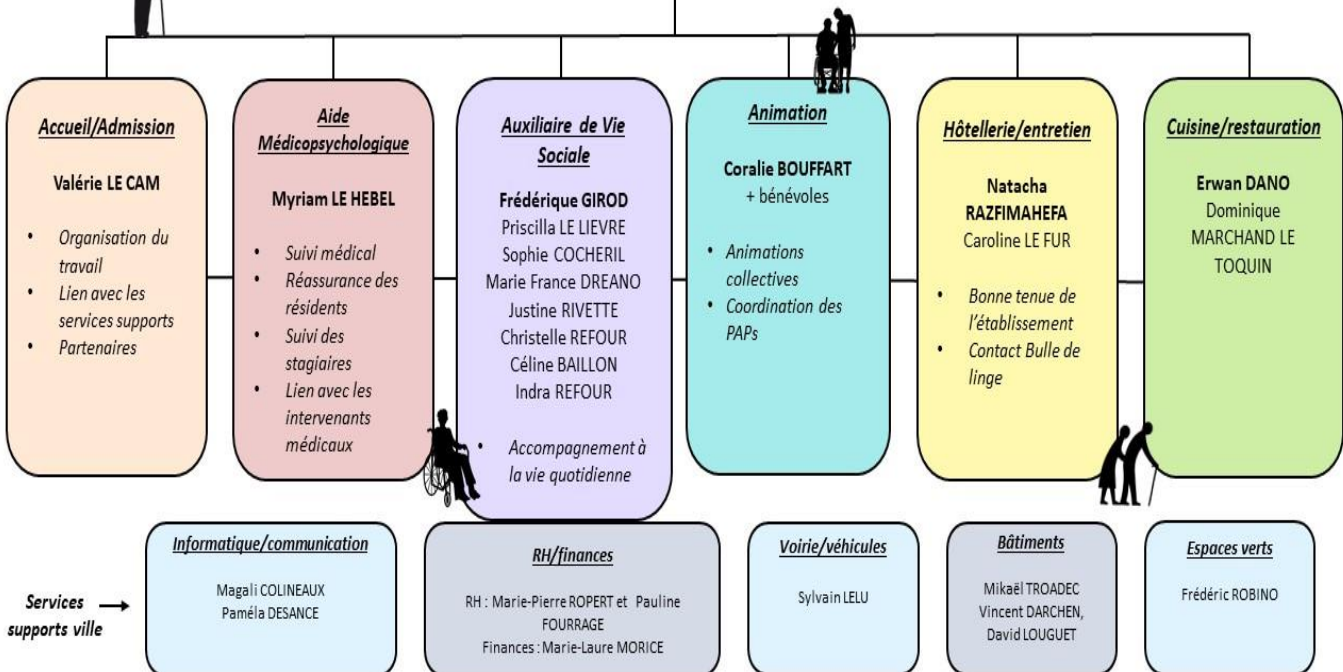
Accueil/Admission

Valérie LE CAM

- Organisation du travail
- Lien avec les services supports
- Partenaires

Aide Médicopsychologique

Myriam LE HEBEL

- Suivi médical
- Réassurance des résidents
- Suivi des stagiaires
- Lien avec les intervenants médicaux

Auxiliaire de Vie Sociale

Frédérique GIROD
Priscilla LE LIEVRE
Sophie COCHERIL
Marie France DREANO
Justine RIVETTE
Christelle REFOUR
Céline BAILLON
Indra REFOUR

- Accompagnement à la vie quotidienne

Animation

Coralie BOUFFART
+ bénévoles

- Animations collectives
- Coordination des PAPs

Hôtellerie/entretien

Natacha RAZFIMAHEFA
Caroline LE FUR

- Bonne tenue de l'établissement
- Contact Bulle de linge

Cuisine/restauration

Erwan DANO
Dominique MARCHAND LE TOQUIN

Services supports ville →

Informatique/communication

Magali COLINEAUX
Paméla DESANCE

RH/finances

RH : Marie-Pierre ROPERT et Pauline FOURRAGE
Finances : Marie-Laure MORICE

Voirie/véhicules

Sylvain LELU

Bâtiments

Mikaël TROADEC
Vincent DARCHEN,
David LOUGUET

Espaces verts

Frédéric ROBINO